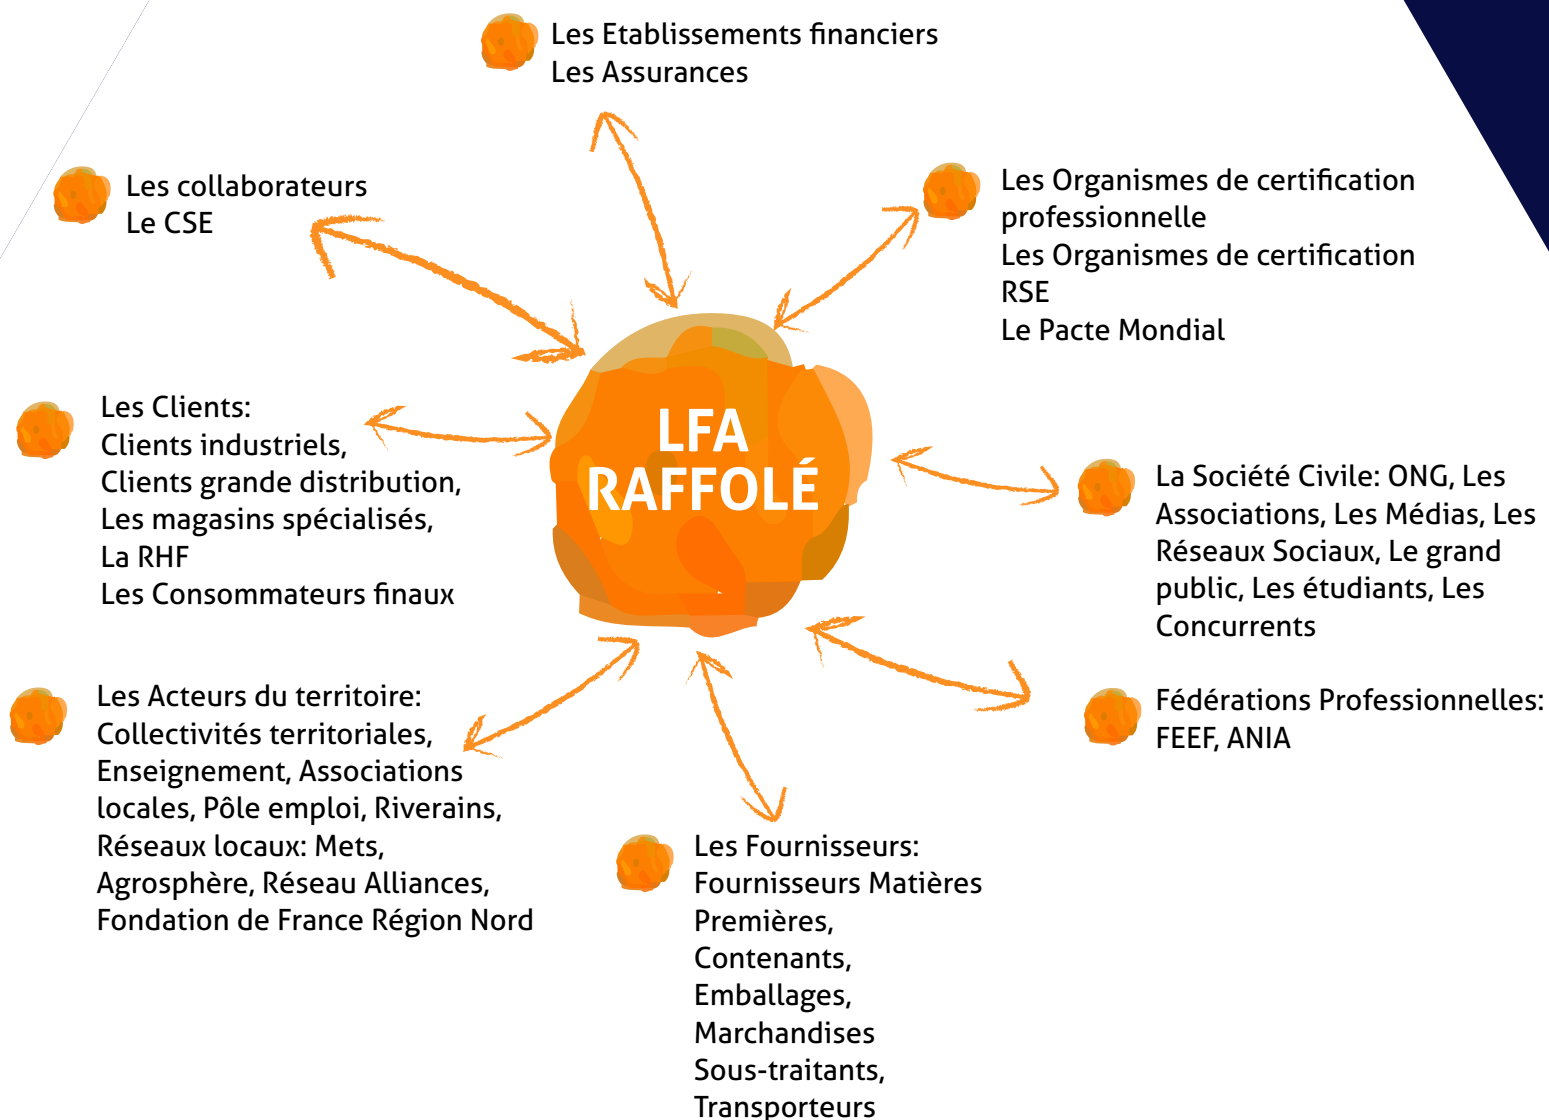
Les Etablissements financiers
Les Assurances

Les collaborateurs
Le CSE

Les Organismes de certification professionnelle
Les Organismes de certification RSE
Le Pacte Mondial

LFA RAFFOLÉ

Les Clients:
Clients industriels,
Clients grande distribution,
Les magasins spécialisés,
La RHF
Les Consommateurs finaux

La Société Civile: ONG, Les Associations, Les Médias, Les Réseaux Sociaux, Le grand public, Les étudiants, Les Concurrents

Les Acteurs du territoire:
Collectivités territoriales,
Enseignement, Associations locales, Pôle emploi, Riverains,
Réseaux locaux: Mets, Agrosphère, Réseau Alliances,
Fondation de France Région Nord

Fédérations Professionnelles:
FEEF, ANIA

Les Fournisseurs:
Fournisseurs Matières Premières,
Contenants,
Emballages,
Marchandises
Sous-traitants,
Transporteurs